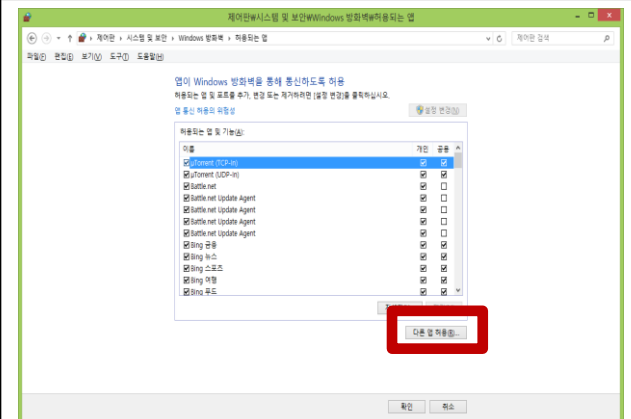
제어판₩시스템 및 보안₩Windows 방화벽₩허용되는 앱

← → ↑ 제어판 › 시스템 및 보안 › Windows 방화벽 › 허용되는 앱

제어판 검색

파일(F) 편집(E) 보기(V) 도구(T) 도움말(H)

앱이 Windows 방화벽을 통해 통신하도록 허용

허용되는 앱 및 포트를 추가, 변경 또는 제거하려면 [설정 변경]을 클릭하십시오.

앱 통신 허용의 위험성

설정 변경(N)

허용되는 앱 및 기능(A):

| 이름 | 개인 | 공용 |
|---|---|---|
| ☑ µTorrent (TCP-In) | ☑ | ☑ |
| ☑ µTorrent (UDP-In) | ☑ | ☑ |
| ☑ Battle.net | ☑ | ☐ |
| ☑ Battle.net Update Agent | ☑ | ☐ |
| ☑ Battle.net Update Agent | ☑ | ☐ |
| ☑ Battle.net Update Agent | ☑ | ☐ |
| ☑ Battle.net Update Agent | ☑ | ☐ |
| ☑ Bing 금융 | ☑ | ☑ |
| ☑ Bing 뉴스 | ☑ | ☑ |
| ☑ Bing 스포츠 | ☑ | ☑ |
| ☑ Bing 여행 | ☑ | ☑ |
| ☑ Bing 푸드 | ☑ | ☑ |

자세히(L)... 제거(M)

다른 앱 허용(R)...

확인 취소